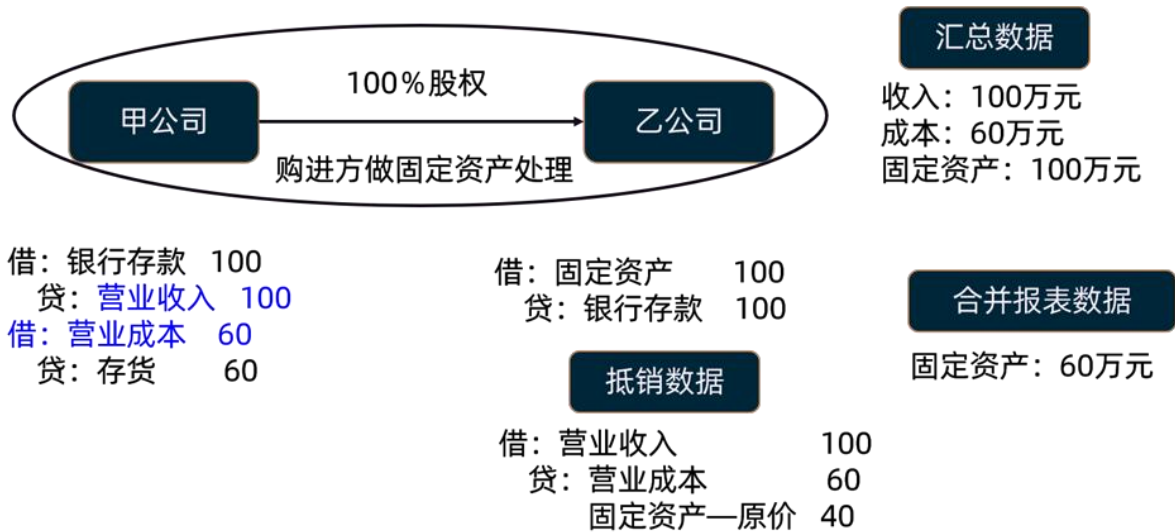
汇总数据

100%股权

甲公司

乙公司

购进方做固定资产处理

收入：100万元
成本：60万元
固定资产：100万元

借：银行存款 100
贷：营业收入 100
借：营业成本 60
贷：存货 60

借：固定资产 100
贷：银行存款 100

合并报表数据

固定资产：60万元

抵销数据

借：营业收入 100
贷：营业成本 60
固定资产—原价 40